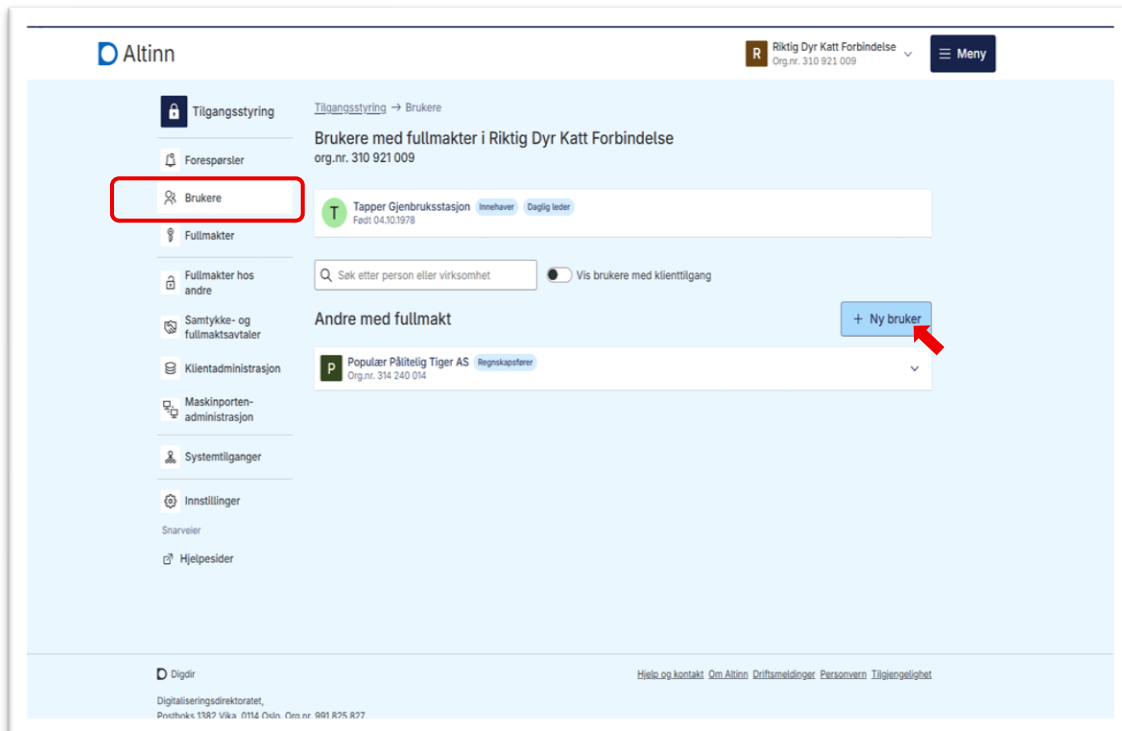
Altinn

R Riktig Dyr Katt Forbindelse
Org.nr. 310 921 009

Meny

Tilgangsstyring

Forespørsler

Brukere

Fullmakter

Fullmakter hos andre

Samtykke- og fullmaktsavtaler

Klientadministrasjon

Maskinporten-administrasjon

Systemtilganger

Innstillinger

Snarveier

Hjelpesider

Tilgangsstyring → Brukere

Brukere med fullmakter i Riktig Dyr Katt Forbindelse
org.nr. 310 921 009

T Tapper Gjenbruksstasjon Innehaver Daglig leder
Født 04.10.1978

Søk etter person eller virksomhet

Vis brukere med klienttilgang

Andre med fullmakt

+ Ny bruker

P Populær Pålitelig Tiger AS Regnskapsfører
Org.nr. 314 240 014

Digdir

Digitaliseringsdirektoratet,
Postboks 1382 Vika, 0114 Oslo. Org.nr. 991 825 827

Hjelp og kontakt Om Altinn Driftsmeldinger Personvern Tilgjengelighet